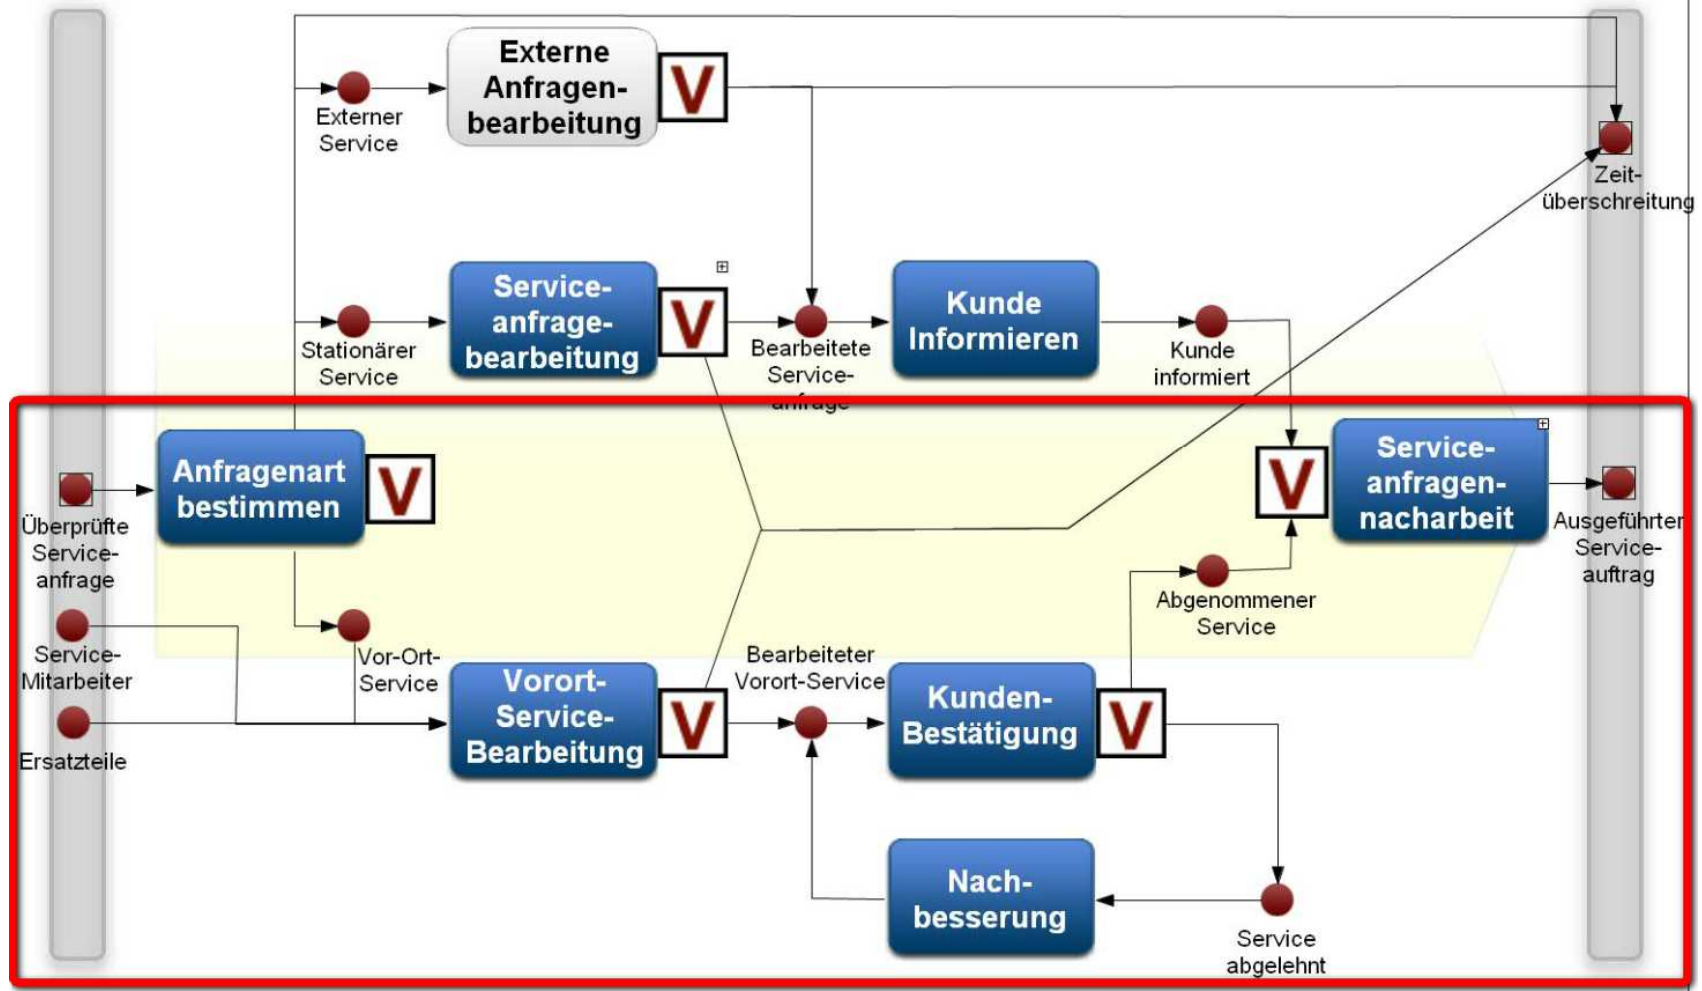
Externe Anfragenbearbeitung

V

Externer Service

Zeitüberschreitung

Serviceanfragebearbeitung

V

Stationärer Service

Bearbeitete Serviceanfrage

Kunde Informieren

Kunde informiert

Anfragenart bestimmen

V

Überprüfte Serviceanfrage

V

Serviceanfragennacharbeit

Ausgeführter Serviceauftrag

Abgenommener Service

Service-Mitarbeiter

Vor-Ort-Service

Ersatzteile

Vorort-Service-Bearbeitung

V

Bearbeiteter Vorort-Service

Kunden-Bestätigung

V

Nachbesserung

Service abgelehnt